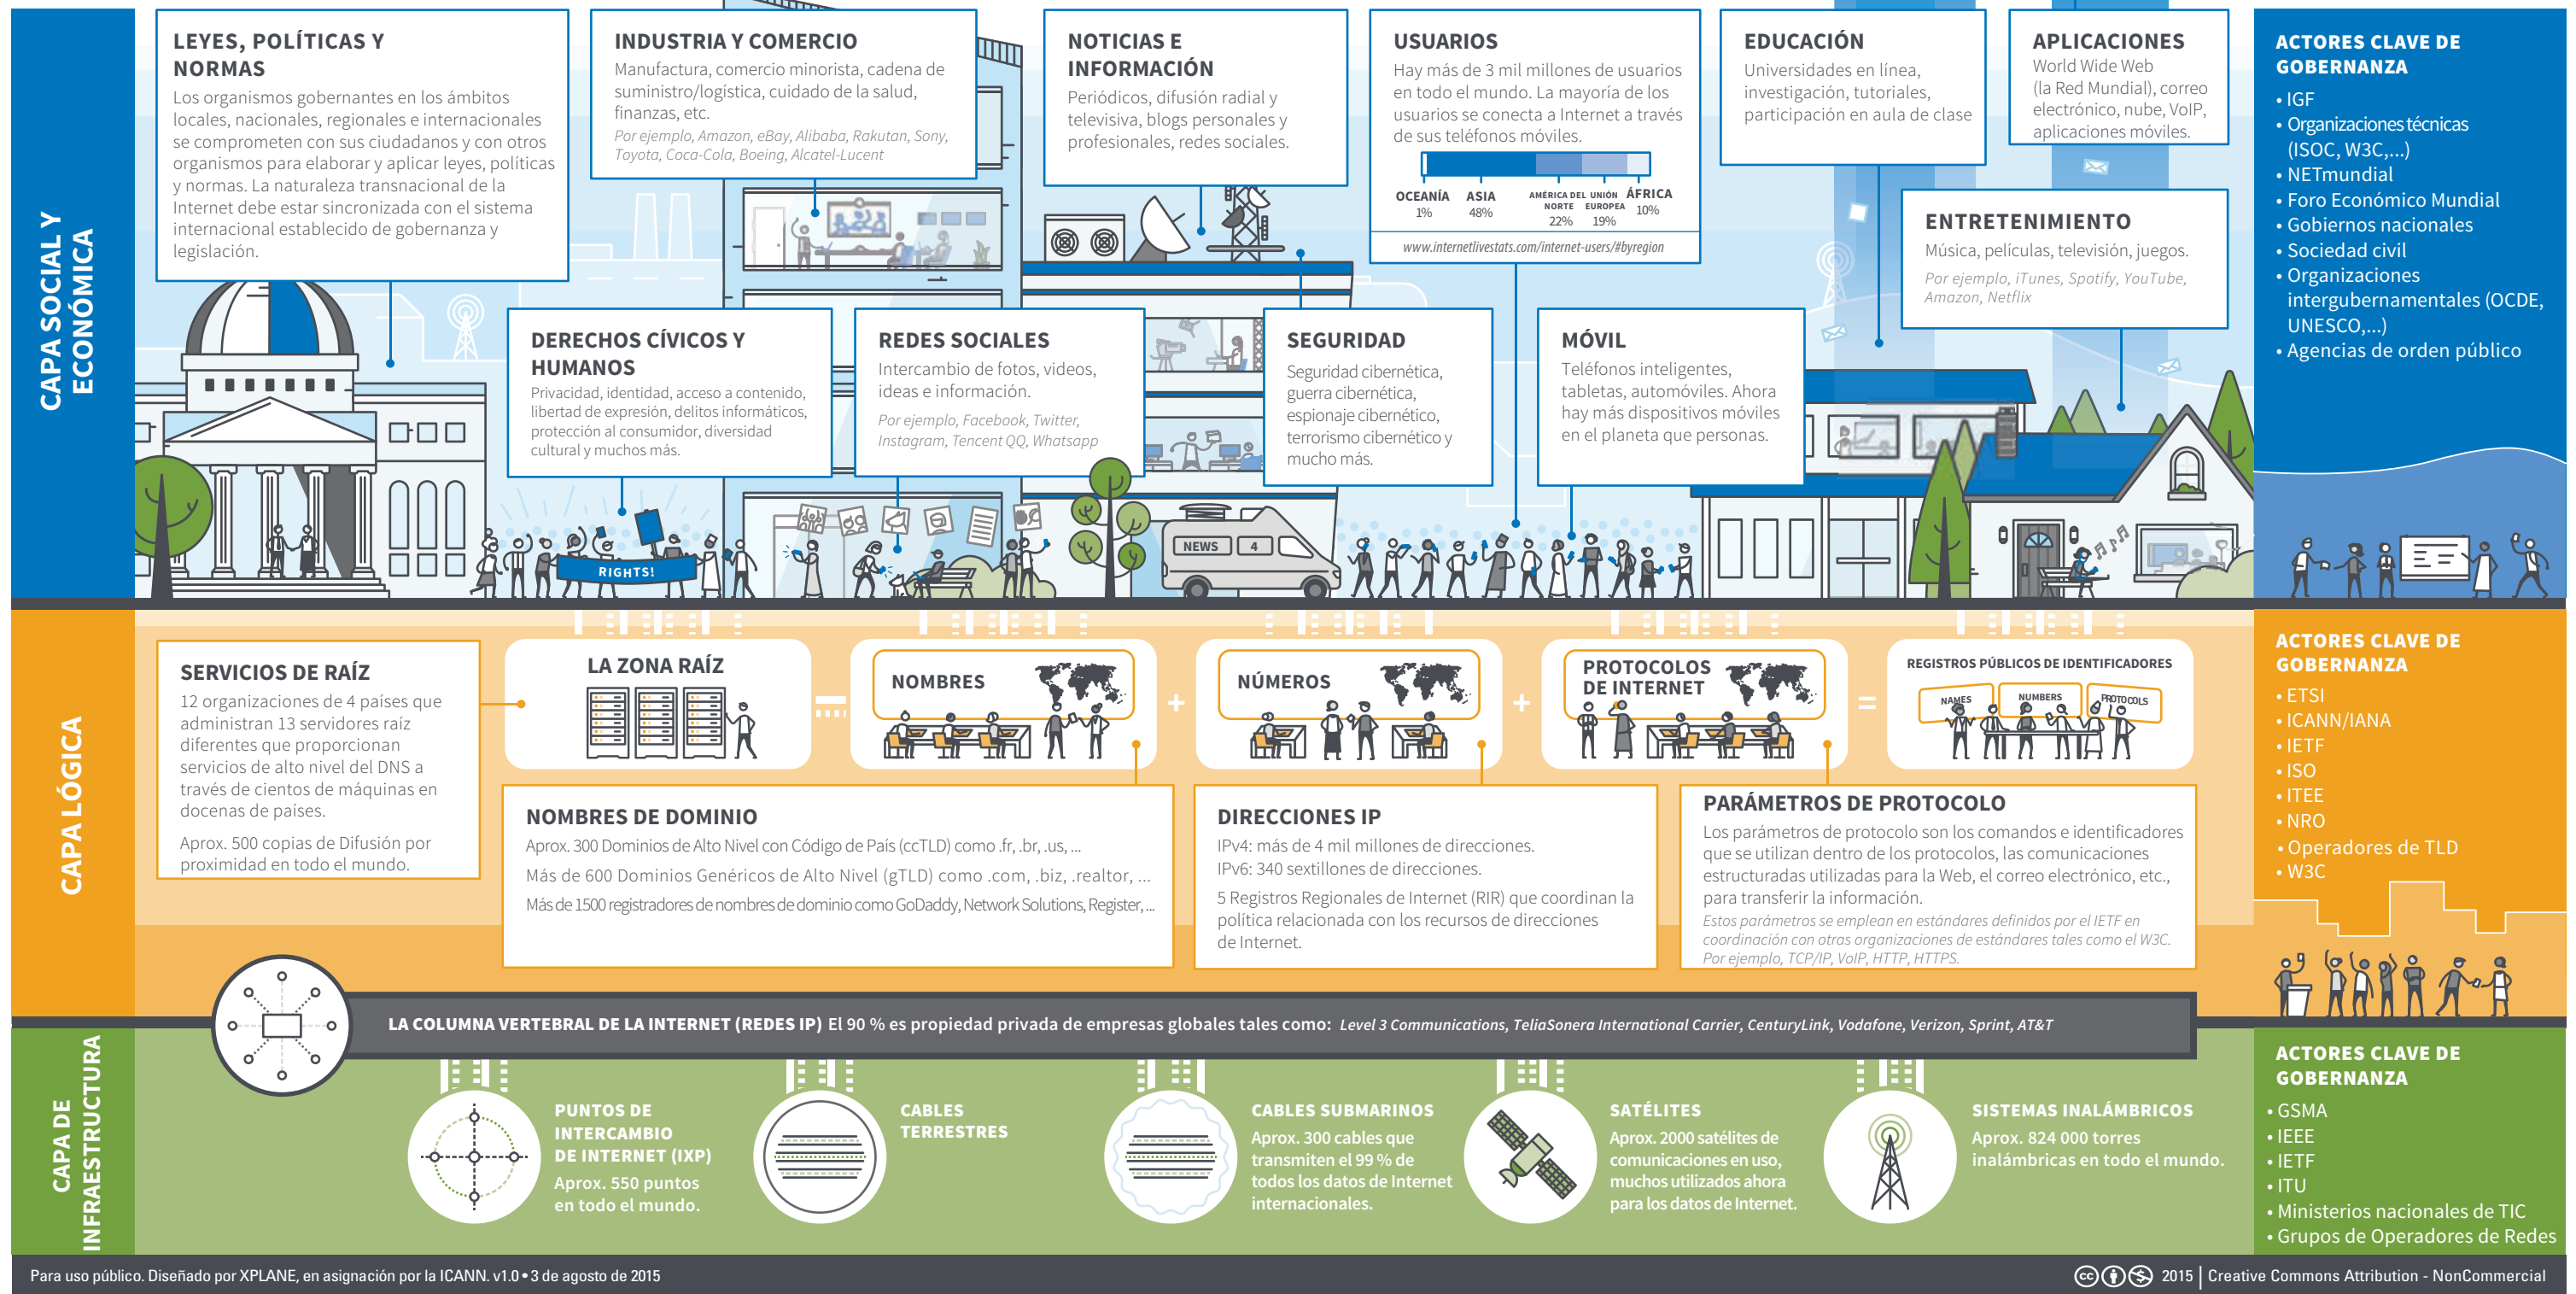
CAPA SOCIAL Y ECONÓMICA

LEYES, POLÍTICAS Y NORMAS
Los organismos gobernantes en los ámbitos locales, nacionales, regionales e internacionales se comprometen con sus ciudadanos y con otros organismos para elaborar y aplicar leyes, políticas y normas. La naturaleza transnacional de la Internet debe estar sincronizada con el sistema internacional establecido de gobernanza y legislación.

INDUSTRIA Y COMERCIO
Manufactura, comercio minorista, cadena de suministro/logística, cuidado de la salud, finanzas, etc.
Por ejemplo, Amazon, eBay, Alibaba, Rakutan, Sony, Toyota, Coca-Cola, Boeing, Alcatel-Lucent

NOTICIAS E INFORMACIÓN
Periódicos, difusión radial y televisiva, blogs personales y profesionales, redes sociales.

USUARIOS
Hay más de 3 mil millones de usuarios en todo el mundo. La mayoría de los usuarios se conecta a Internet a través de sus teléfonos móviles.
OCEANÍA 1% ASIA 48% AMÉRICA DEL NORTE 22% UNIÓN EUROPEA 19% ÁFRICA 10%
www.internetlivestats.com/internet-users/#byregion

EDUCACIÓN
Universidades en línea, investigación, tutoriales, participación en aula de clase

APLICACIONES
World Wide Web (la Red Mundial), correo electrónico, nube, VoIP, aplicaciones móviles.

ENTRETENIMIENTO
Música, películas, televisión, juegos.
Por ejemplo, iTunes, Spotify, YouTube, Amazon, Netflix

DERECHOS CÍVICOS Y HUMANOS
Privacidad, identidad, acceso a contenido, libertad de expresión, delitos informáticos, protección al consumidor, diversidad cultural y muchos más.

REDES SOCIALES
Intercambio de fotos, videos, ideas e información.
Por ejemplo, Facebook, Twitter, Instagram, Tencent QQ, Whatsapp

SEGURIDAD
Seguridad cibernética, guerra cibernética, espionaje cibernético, terrorismo cibernético y mucho más.

MÓVIL
Teléfonos inteligentes, tabletas, automóviles. Ahora hay más dispositivos móviles en el planeta que personas.

RIGHTS!
NEWS 4

ACTORES CLAVE DE GOBERNANZA
• IGF
• Organizaciones técnicas (ISOC, W3C,...)
• NETmundial
• Foro Económico Mundial
• Gobiernos nacionales
• Sociedad civil
• Organizaciones intergubernamentales (OCDE, UNESCO,...)
• Agencias de orden público

CAPA LÓGICA

SERVICIOS DE RAÍZ
12 organizaciones de 4 países que administran 13 servidores raíz diferentes que proporcionan servicios de alto nivel del DNS a través de cientos de máquinas en docenas de países.
Aprox. 500 copias de Difusión por proximidad en todo el mundo.

LA ZONA RAÍZ = NOMBRES + NÚMEROS + PROTOCOLOS DE INTERNET = REGISTROS PÚBLICOS DE IDENTIFICADORES
NAMES NUMBERS PROTOCOLS

NOMBRES DE DOMINIO
Aprox. 300 Dominios de Alto Nivel con Código de País (ccTLD) como .fr, .br, .us, ...
Más de 600 Dominios Genéricos de Alto Nivel (gTLD) como .com, .biz, .realtor, ...
Más de 1500 registradores de nombres de dominio como GoDaddy, Network Solutions, Register, ...

DIRECCIONES IP
IPv4: más de 4 mil millones de direcciones.
IPv6: 340 sextillones de direcciones.
5 Registros Regionales de Internet (RIR) que coordinan la política relacionada con los recursos de direcciones de Internet.

PARÁMETROS DE PROTOCOLO
Los parámetros de protocolo son los comandos e identificadores que se utilizan dentro de los protocolos, las comunicaciones estructuradas utilizadas para la Web, el correo electrónico, etc., para transferir la información.
Estos parámetros se emplean en estándares definidos por el IETF en coordinación con otras organizaciones de estándares tales como el W3C. Por ejemplo, TCP/IP, VoIP, HTTP, HTTPS.

ACTORES CLAVE DE GOBERNANZA
• ETSI
• ICANN/IANA
• IETF
• ISO
• ITEE
• NRO
• Operadores de TLD
• W3C

LA COLUMNA VERTEBRAL DE LA INTERNET (REDES IP) El 90 % es propiedad privada de empresas globales tales como: Level 3 Communications, TeliaSonera International Carrier, CenturyLink, Vodafone, Verizon, Sprint, AT&T

CAPA DE INFRAESTRUCTURA

PUNTOS DE INTERCAMBIO DE INTERNET (IXP)
Aprox. 550 puntos en todo el mundo.

CABLES TERRESTRES

CABLES SUBMARINOS
Aprox. 300 cables que transmiten el 99 % de todos los datos de Internet internacionales.

SATÉLITES
Aprox. 2000 satélites de comunicaciones en uso, muchos utilizados ahora para los datos de Internet.

SISTEMAS INALÁMBRICOS
Aprox. 824 000 torres inalámbricas en todo el mundo.

ACTORES CLAVE DE GOBERNANZA
• GSMA
• IEEE
• IETF
• ITU
• Ministerios nacionales de TIC
• Grupos de Operadores de Redes

Para uso público. Diseñado por XPLANE, en asignación por la ICANN. v1.0 • 3 de agosto de 2015
2015 | Creative Commons Attribution - NonCommercial